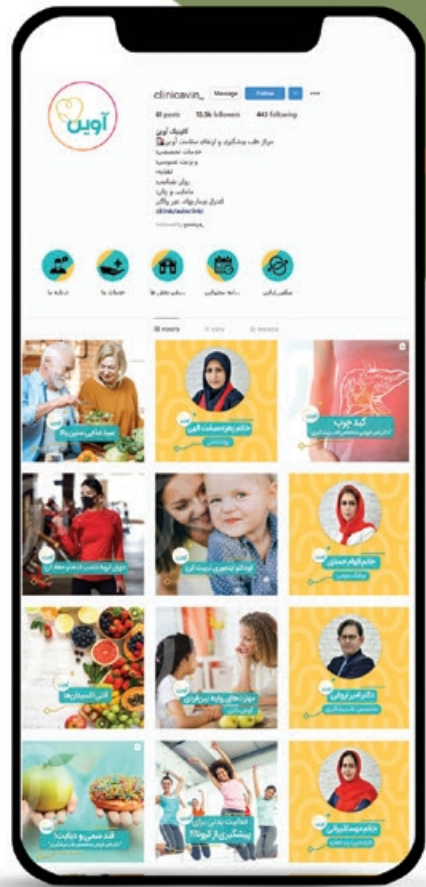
آوین

clinicavin_ Message Follow

41 posts 13.5k followers 443 following

کلینیک آوین
مرکز طب پیشگیری و ارتقای سلامت آوین
خدمات تخصصی
و ویزیت عمومی
تغذیه
روان شناسی
ماساژ و ریلکس
کنترل بیماری ها، غیر واگیر

درباره ما
خدمات ما
سبک زندگی
رابطه سالم
سبک زندگی

POSTS
TAGGED

غذای سالم
خانم زهره سیف الهی
کبد چرب
دوران ترمیم و بازسازی
کودکان
خانم الهام حمدی
آنتی اکسیدان ها
دوران های رشد
دکتر امیر
قند مصنوعی و دیابت
فعالیت بدنی برای پیشگیری از آنزوا
خانم مهسا